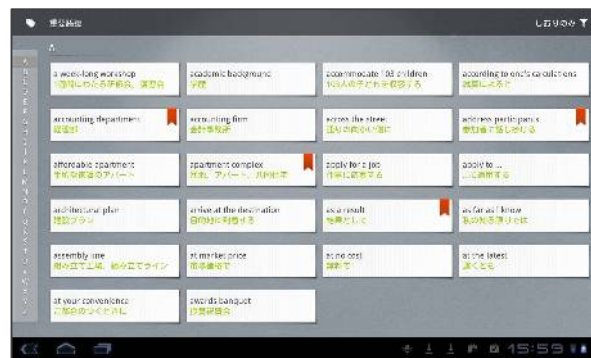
重要語彙	しおりのみ

A

a week-long workshop
1週間にわたる研修会、講習会

academic background
学歴

accommodate 100 children
100人の子どもを収容する

according to one's calculations
計算によると

accounting department
経理部

accounting firm
会計事務所

across the street
通りの向かい側に

address participants
参加者に話しかける

affordable apartment
手ごろな価格のアパート

apartment complex
団地、アパート、共同住宅

apply for a job
仕事に応募する

apply to ...
...に適用する

architectural plan
建設プラン

arrive at the destination
目的地に到着する

as a result
結果として

as far as I know
私の知る限りでは

assembly line
組み立て工程、組み立てライン

at market price
市場価格で

at no cost
無料で

at the latest
遅くとも

at your convenience
ご都合のよいときに

awards banquet
授賞祝賀会

15:59